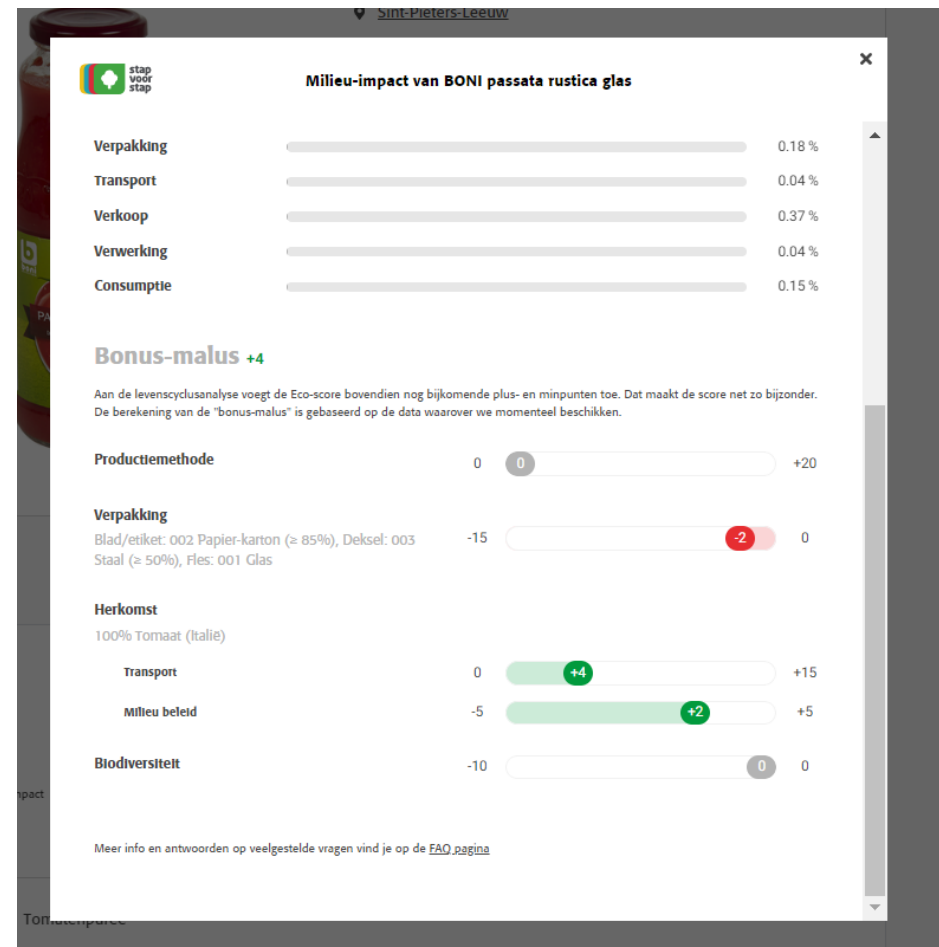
Sint-Pieters-Leeuw

stap voor stap

Milieu-impact van BONI passata rustica glas

×

Verpakking 0.18 %

Transport 0.04 %

Verkoop 0.37 %

Verwerking 0.04 %

Consumptie 0.15 %

Bonus-malus +4

Aan de levenscyclusanalyse voegt de Eco-score bovendien nog bijkomende plus- en minpunten toe. Dat maakt de score net zo bijzonder. De berekening van de "bonus-malus" is gebaseerd op de data waarover we momenteel beschikken.

Productiemethode 0 0 +20

Verpakking
Blad/etiket: 002 Papier-karton (≥ 85%), Deksel: 003 Staal (≥ 50%), Fles: 001 Glas
-15 -2 0

Herkomst
100% Tomaat (Italië)

Transport 0 +4 +15

Milieu beleid -5 +2 +5

Biodiversiteit -10 0 0

Meer info en antwoorden op veelgestelde vragen vind je op de FAQ pagina

npact

Tomatenpuree